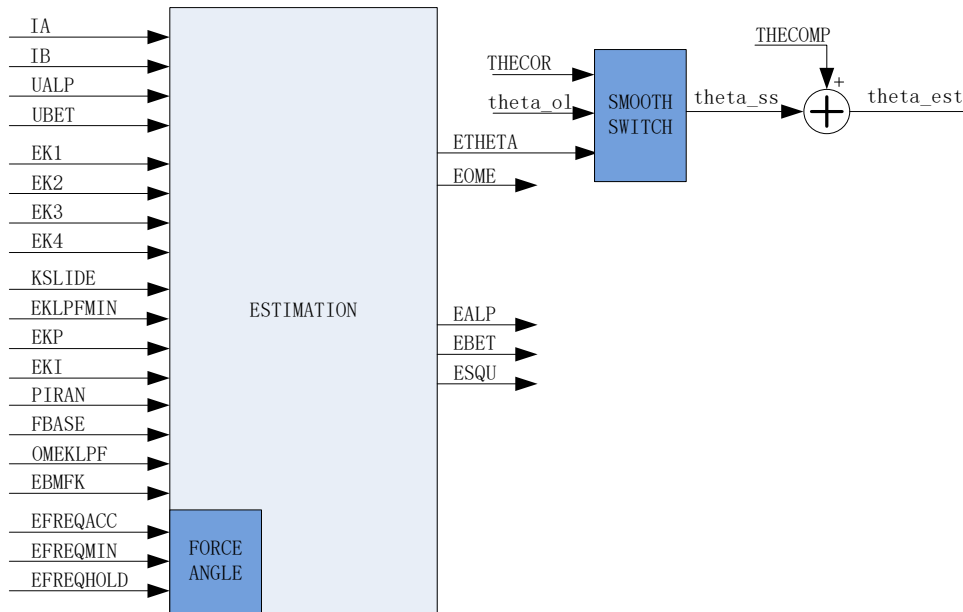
IA
IB
UALP
UBET
EK1
EK2
EK3
EK4
KSLIDE
EKLPFMIN
EKP
EKI
PIRAN
FBASE
OMEKLPF
EBMFK
EFREQACC
EFREQMIN
EFREQHOLD

ESTIMATION

FORCE ANGLE

THECOR
theta_ol
ETHETA
EOME

SMOOTH SWITCH

theta_ss
THECOMP
+
theta_est

EALP
EBET
ESQU